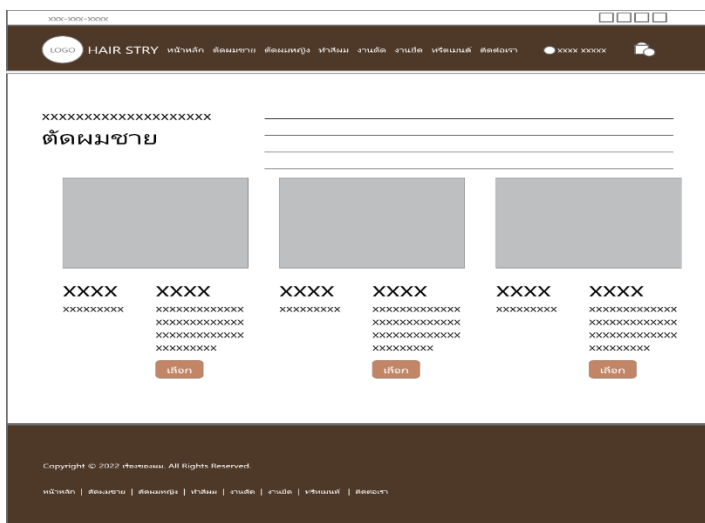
xxx-xxx-xxxx

LOGO HAIR STRY หน้าหลัก ตัดผมชาย ตัดผมหญิง ทำสีผม งานตัด งานยืด ทรีตเมนต์ ติดต่อเรา xxxx xxxxx

xxxxxxxxxxxxxxxxxxx
ตัดผมชาย

XXXX
xxxxxxxxx

XXXX
xxxxxxxxxxxxx xxxxxxxxxxxxx xxxxxxxxxxxxx xxxxxxxxx
เลือก

XXXX
xxxxxxxxx

XXXX
xxxxxxxxxxxxx xxxxxxxxxxxxx xxxxxxxxxxxxx xxxxxxxxx
เลือก

XXXX
xxxxxxxxx

XXXX
xxxxxxxxxxxxx xxxxxxxxxxxxx xxxxxxxxxxxxx xxxxxxxxx
เลือก

Copyright © 2022 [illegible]. All Rights Reserved.

หน้าหลัก | ตัดผมชาย | ตัดผมหญิง | ทำสีผม | งานตัด | งานยืด | ทรีตเมนต์ | ติดต่อเรา